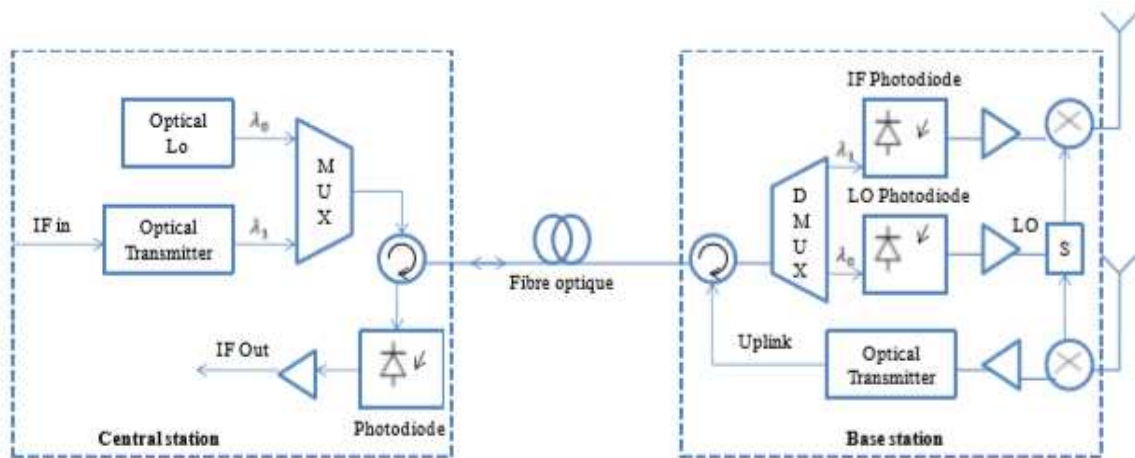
Optical Lo

$\lambda_0$

IF in

Optical Transmitter

$\lambda_1$

M U X

IF Out

Photodiode

Central station

Fibre optique

IF Photodiode

$\lambda_1$

D M U X

LO Photodiode

$\lambda_0$

LO

S

Uplink

Optical Transmitter

Base station